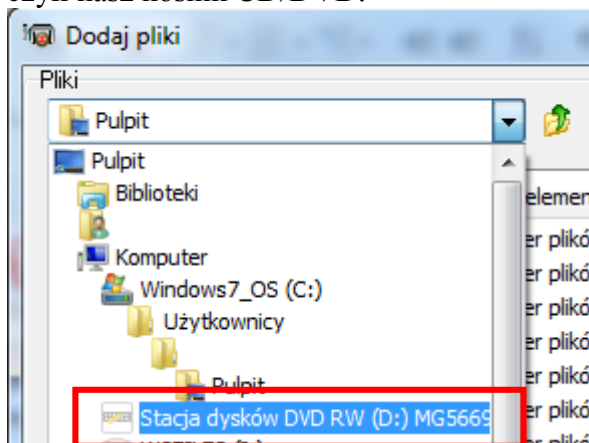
czyli nasz nośnik CD/DVD:

Dodaj pliki

Pliki

Pulpit

Pulpit

Biblioteki

Komputer

Windows7_OS (C:)

Użytkownicy

Pulpit

Stacja dysków DVD RW (D:) MG5669

elemen

er plikó

er plikó

er plikó

er plikó

er plikó

er plikó

er plikó

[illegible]